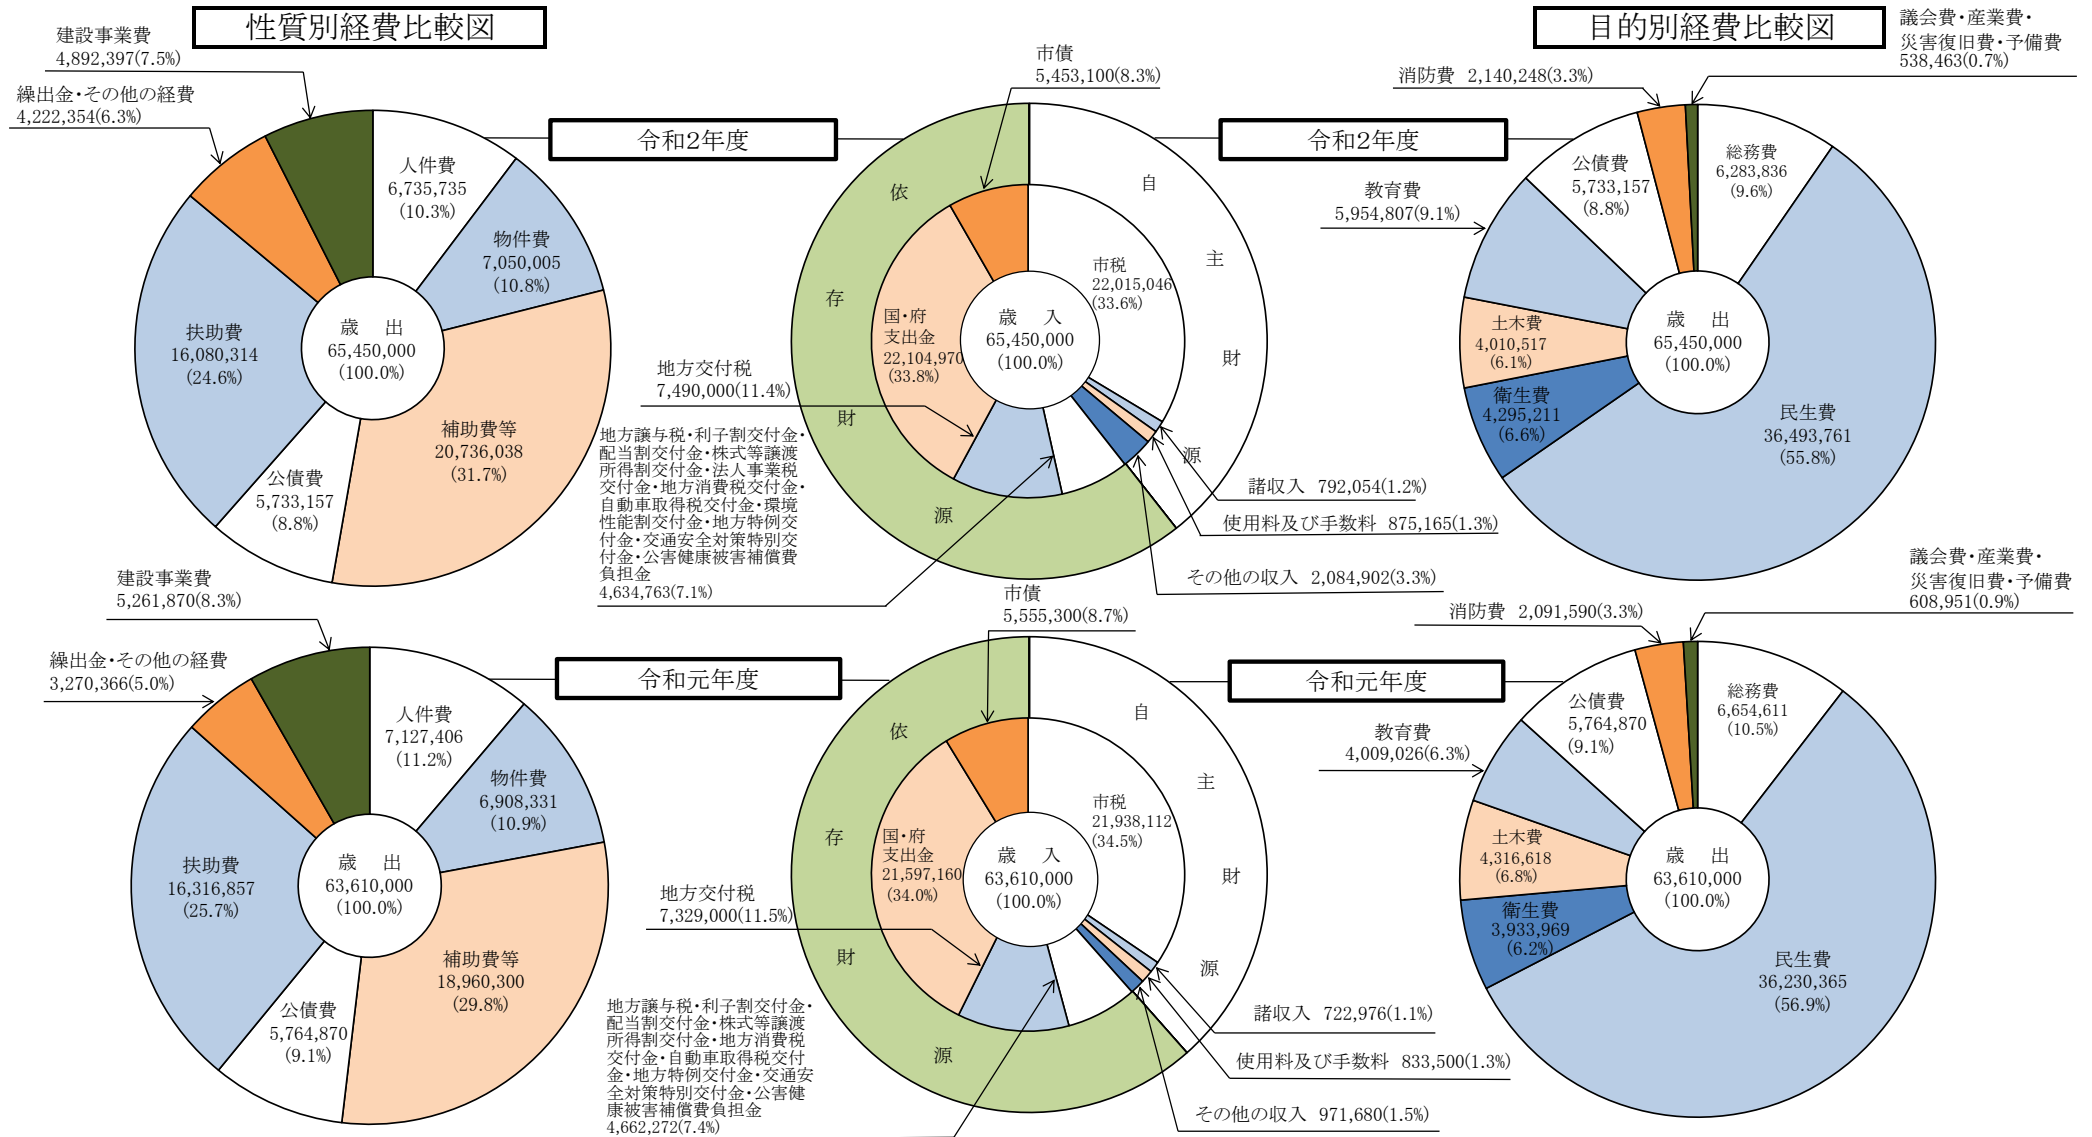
性質別経費比較図

目的別経費比較図

建設事業費
4,892,397(7.5%)

繰出金・その他の経費
4,222,354(6.3%)

令和2年度

人件費
6,735,735
(10.3%)

物件費
7,050,005
(10.8%)

扶助費
16,080,314
(24.6%)

歳　出
65,450,000
(100.0%)

補助費等
20,736,038
(31.7%)

公債費
5,733,157
(8.8%)

市債
5,453,100(8.3%)

依

存

財

源

自

主

財

源

国・府
支出金
22,104,970
(33.8%)

歳　入
65,450,000
(100.0%)

市税
22,015,046
(33.6%)

地方交付税
7,490,000(11.4%)

地方譲与税・利子割交付金・配当割交付金・株式等譲渡所得割交付金・法人事業税交付金・地方消費税交付金・自動車取得税交付金・環境性能割交付金・地方特例交付金・交通安全対策特別交付金・公害健康被害補償費負担金
4,634,763(7.1%)

諸収入　792,054(1.2%)

使用料及び手数料　875,165(1.3%)

その他の収入　2,084,902(3.3%)

議会費・産業費・
災害復旧費・予備費
538,463(0.7%)

消防費　2,140,248(3.3%)

令和2年度

公債費
5,733,157
(8.8%)

総務費
6,283,836
(9.6%)

教育費
5,954,807(9.1%)

土木費
4,010,517
(6.1%)

歳　出
65,450,000
(100.0%)

衛生費
4,295,211
(6.6%)

民生費
36,493,761
(55.8%)

建設事業費
5,261,870(8.3%)

繰出金・その他の経費
3,270,366(5.0%)

令和元年度

人件費
7,127,406
(11.2%)

物件費
6,908,331
(10.9%)

扶助費
16,316,857
(25.7%)

歳　出
63,610,000
(100.0%)

補助費等
18,960,300
(29.8%)

公債費
5,764,870
(9.1%)

市債
5,555,300(8.7%)

依

存

財

源

自

主

財

源

国・府
支出金
21,597,160
(34.0%)

歳　入
63,610,000
(100.0%)

市税
21,938,112
(34.5%)

地方交付税
7,329,000(11.5%)

地方譲与税・利子割交付金・配当割交付金・株式等譲渡所得割交付金・地方消費税交付金・自動車取得税交付金・地方特例交付金・交通安全対策特別交付金・公害健康被害補償費負担金
4,662,272(7.4%)

諸収入　722,976(1.1%)

使用料及び手数料　833,500(1.3%)

その他の収入　971,680(1.5%)

議会費・産業費・
災害復旧費・予備費
608,951(0.9%)

消防費　2,091,590(3.3%)

令和元年度

公債費
5,764,870
(9.1%)

総務費
6,654,611
(10.5%)

教育費
4,009,026(6.3%)

土木費
4,316,618
(6.8%)

歳　出
63,610,000
(100.0%)

衛生費
3,933,969
(6.2%)

民生費
36,230,365
(56.9%)